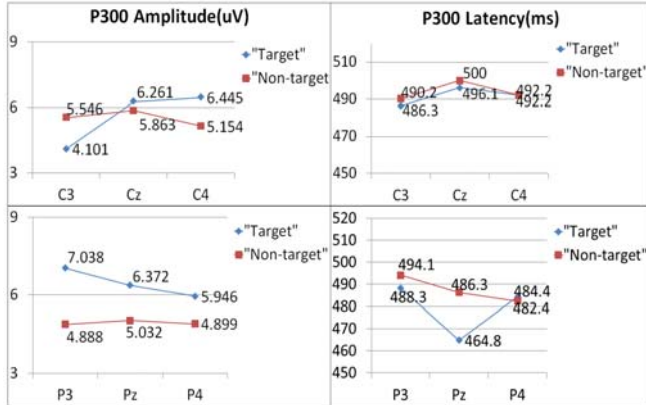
P300 Amplitude(uV)

9
6
3

"Target"
"Non-target"

5.546
4.101
6.261
5.863
6.445
5.154

C3
Cz
C4

P300 Latency(ms)

510
490
470
450

"Target"
"Non-target"

490.2
486.3
500
496.1
492.2
492.2

C3
Cz
C4

9
6
3

"Target"
"Non-target"

7.038
6.372
5.946
4.888
5.032
4.899

P3
Pz
P4

520
510
500
490
480
470
460
450

"Target"
"Non-target"

494.1
488.3
486.3
464.8
484.4
482.4

P3
Pz
P4